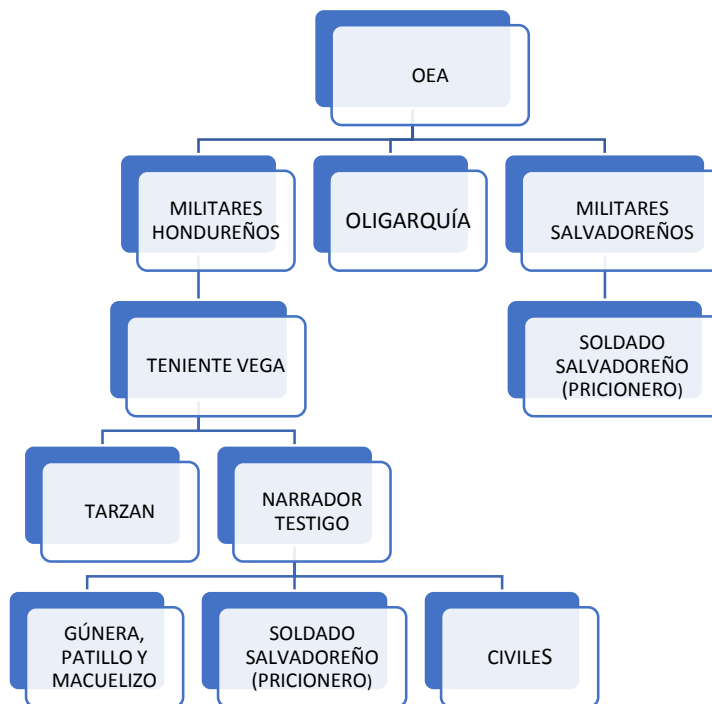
OEA

MILITARES HONDUREÑOS

OLIGARQUÍA

MILITARES SALVADOREÑOS

TENIENTE VEGA

SOLDADO SALVADOREÑO (PRICIONERO)

TARZAN

NARRADOR TESTIGO

GÚNERA, PATILLO Y MACUELIZO

SOLDADO SALVADOREÑO (PRICIONERO)

CIVILES